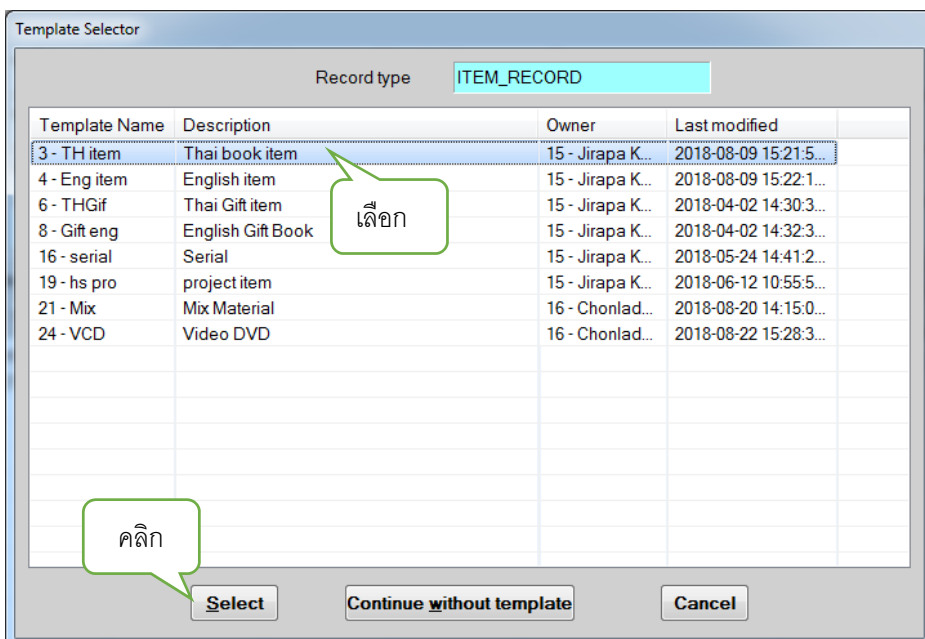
Template Selector

Record type ITEM_RECORD

| Template Name | Description | Owner | Last modified |
|---|---|---|---|
| 3 - TH item | Thai book item | 15 - Jirapa K... | 2018-08-09 15:21:5... |
| 4 - Eng item | English item | 15 - Jirapa K... | 2018-08-09 15:22:1... |
| 6 - THGif | Thai Gift item | 15 - Jirapa K... | 2018-04-02 14:30:3... |
| 8 - Gift eng | English Gift Book | 15 - Jirapa K... | 2018-04-02 14:32:3... |
| 16 - serial | Serial | 15 - Jirapa K... | 2018-05-24 14:41:2... |
| 19 - hs pro | project item | 15 - Jirapa K... | 2018-06-12 10:55:5... |
| 21 - Mix | Mix Material | 16 - Chonlad... | 2018-08-20 14:15:0... |
| 24 - VCD | Video DVD | 16 - Chonlad... | 2018-08-22 15:28:3... |

เลือก

คลิก

Select Continue without template Cancel